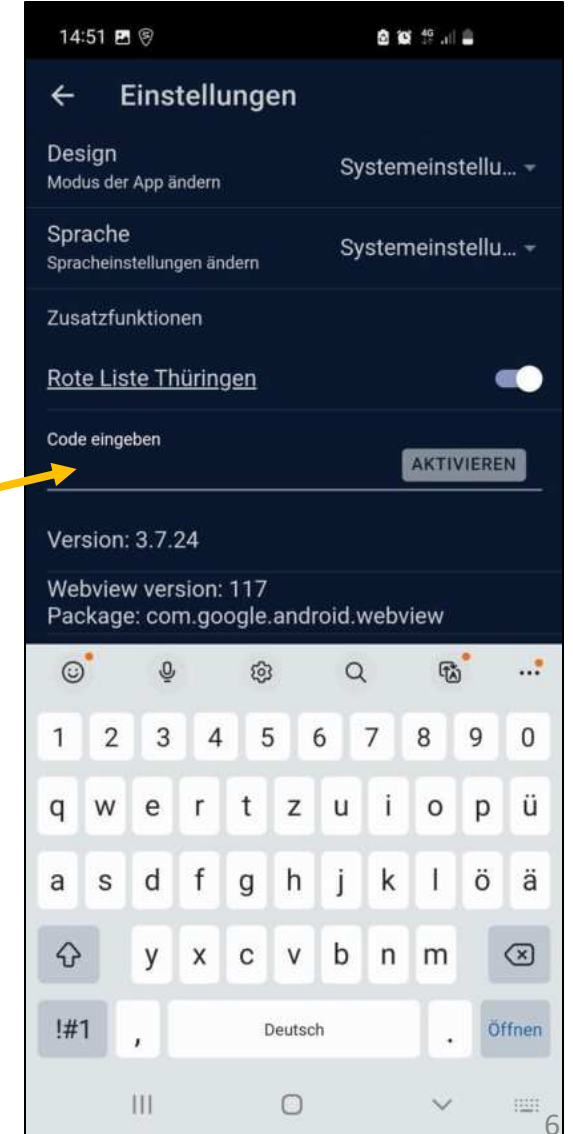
14:51

Einstellungen

Design
Modus der App ändern
Systemeinstellu...

Sprache
Spracheinstellungen ändern
Systemeinstellu...

Zusatzfunktionen

Rote Liste Thüringen

Code eingeben
AKTIVIEREN

Version: 3.7.24

Webview version: 117
Package: com.google.android.webview

1 2 3 4 5 6 7 8 9 0
q w e r t z u i o p ü
a s d f g h j k l ö ä
y x c v b n m
!#1 , Deutsch . Öffnen

6